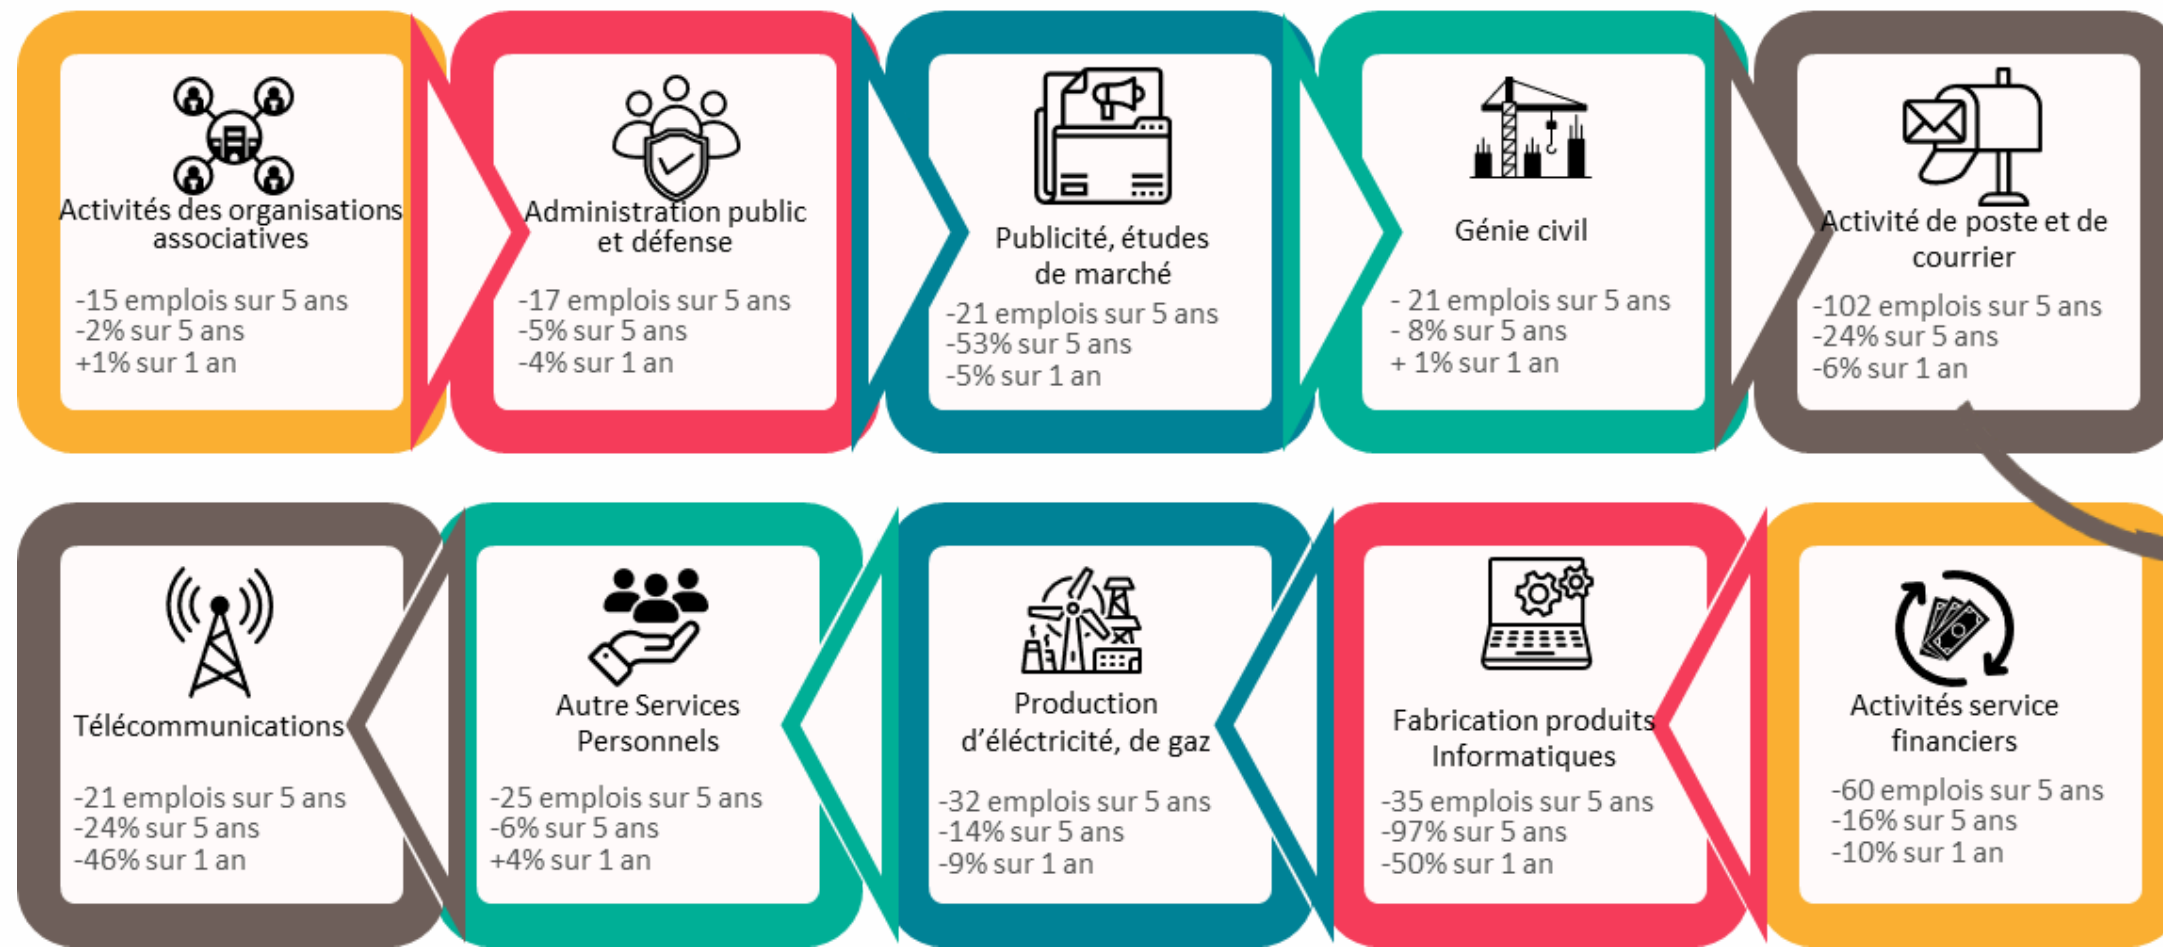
Activités des organisations associatives

-15 emplois sur 5 ans
-2% sur 5 ans
+1% sur 1 an

Administration public et défense

-17 emplois sur 5 ans
-5% sur 5 ans
-4% sur 1 an

Publicité, études de marché

-21 emplois sur 5 ans
-53% sur 5 ans
-5% sur 1 an

Génie civil

- 21 emplois sur 5 ans
- 8% sur 5 ans
+ 1% sur 1 an

Activité de poste et de courrier

-102 emplois sur 5 ans
-24% sur 5 ans
-6% sur 1 an

Télécommunications

-21 emplois sur 5 ans
-24% sur 5 ans
-46% sur 1 an

Autre Services Personnels

-25 emplois sur 5 ans
-6% sur 5 ans
+4% sur 1 an

Production d'éléctricité, de gaz

-32 emplois sur 5 ans
-14% sur 5 ans
-9% sur 1 an

Fabrication produits Informatiques

-35 emplois sur 5 ans
-97% sur 5 ans
-50% sur 1 an

Activités service financiers

-60 emplois sur 5 ans
-16% sur 5 ans
-10% sur 1 an